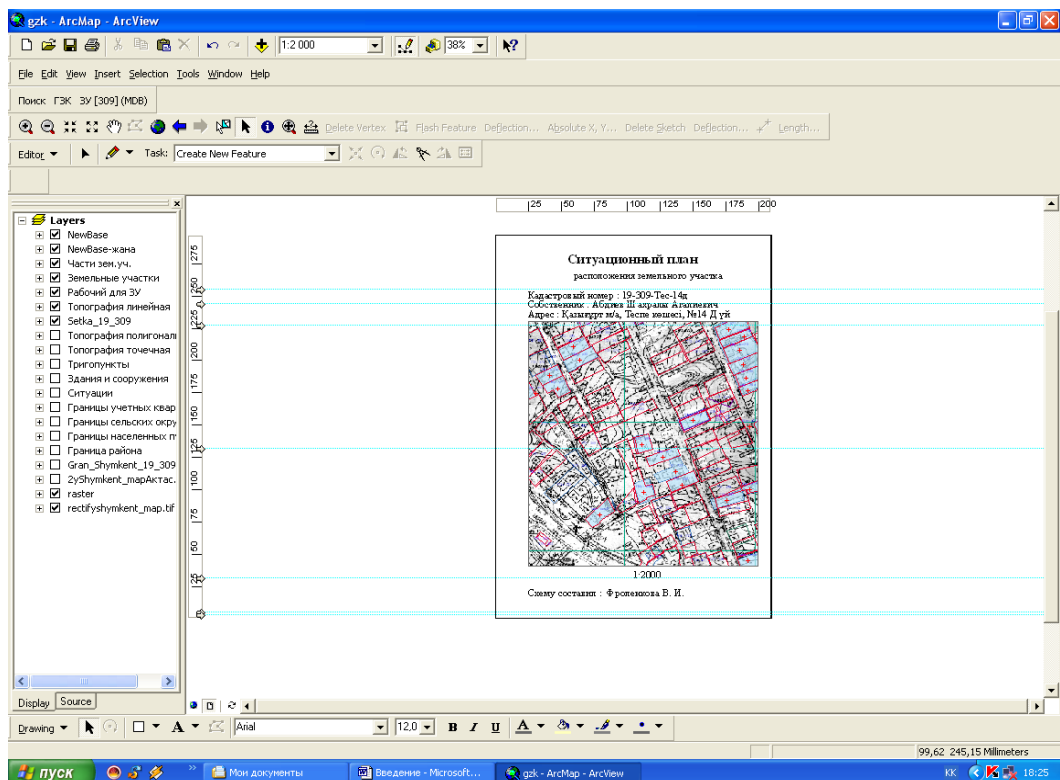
gzk - ArcMap - ArcView

1:2 000
38%

File Edit View Insert Selection Tools Window Help

Поиск ГЗК ЗУ [309] (MDB)

Delete Vertex Flash Feature Deflection... Absolute X, Y... Delete Sketch Deflection... Length...

Editor Task: Create New Feature

Layers
NewBase
NewBase-жана
Части зем.уч.
Земельные участки
Рабочий для ЗУ
Топография линейная
Setka_19_309
Топография полигонал
Топография точечная
Тригопункты
Здания и сооружения
Ситуации
Границы учетных квар
Границы сельских окру
Границы населенных п
Граница района
Gran_Shymkent_19_309
2yShymkent_mapАктас.
raster
rectifyshymkent_map.tif

Display Source

25 50 75 100 125 150 175 200

275 250 225 200 175 150 125 100 75 50 25

Ситуационный план
расположения земельного участка

Кадастровый номер : 19-309-Тес-14д
Собственник : Абдиев Шахрали Агапиевич
Адрес : Қазыгұрт м/а, Тесте көшесі, №14 Д үй

1:2000

Схему составил : Фроленкова В. И.

Drawing Arial 12,0 B I U

99,62 245,15 Millimeters

пуск Мои документы Введение - Microsoft... gzk - ArcMap - ArcView KK 18:25